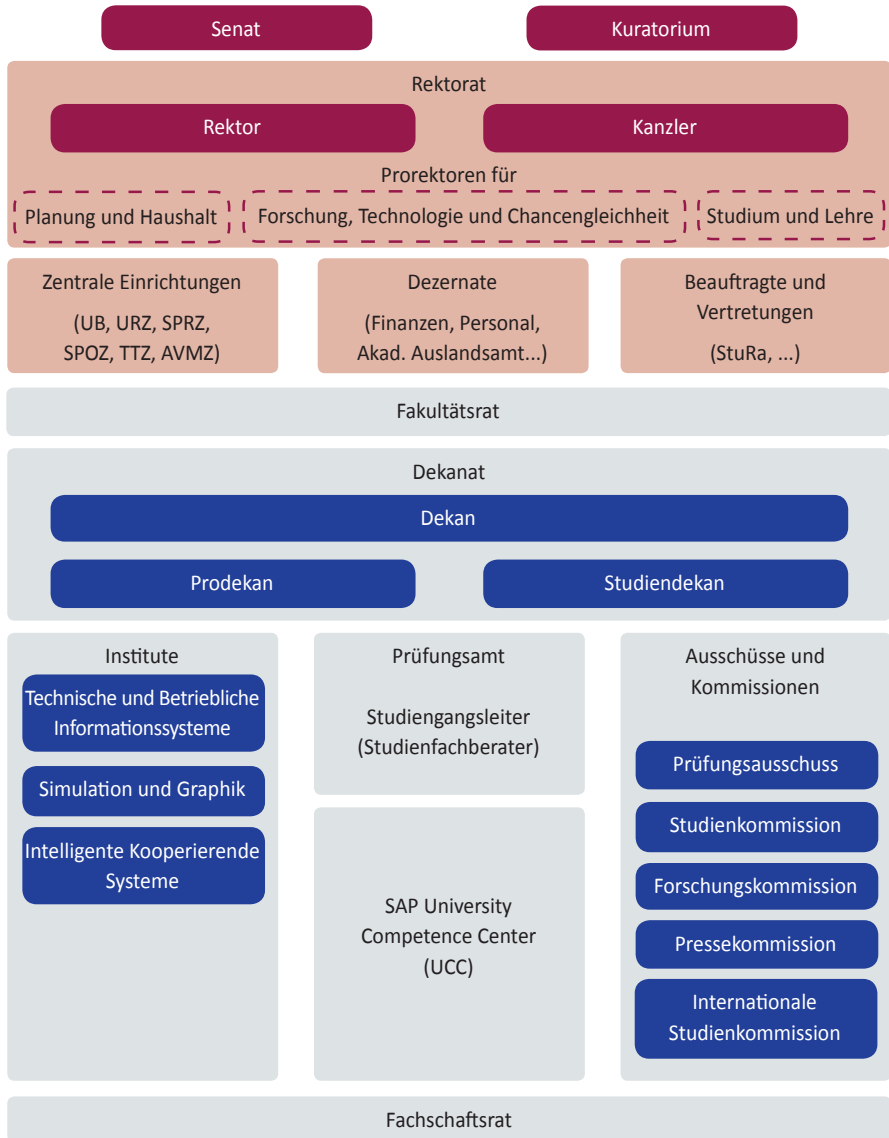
Senat

Kuratorium

Rektorat

Rektor

Kanzler

Prorektoren für

Planung und Haushalt

Forschung, Technologie und Chancengleichheit

Studium und Lehre

Zentrale Einrichtungen

(UB, URZ, SPRZ, SPOZ, TTZ, AVMZ)

Dezernate

(Finanzen, Personal, Akad. Auslandsamt...)

Beauftragte und Vertretungen

(StuRa, ...)

Fakultätsrat

Dekanat

Dekan

Prodekan

Studiendekan

Institute

Technische und Betriebliche Informationssysteme

Simulation und Graphik

Intelligente Kooperierende Systeme

Prüfungsamt

Studiengangsleiter (Studienfachberater)

SAP University Competence Center (UCC)

Ausschüsse und Kommissionen

Prüfungsausschuss

Studienkommission

Forschungskommission

Pressekommission

Internationale Studienkommission

Fachschaftsrat